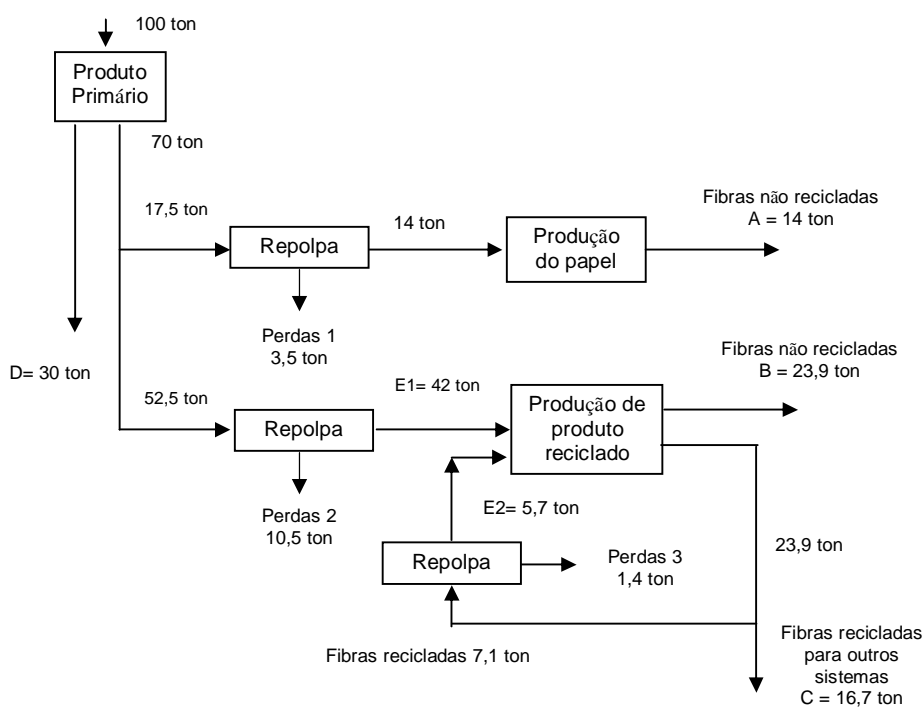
100 ton

Produto Primário

70 ton

17,5 ton

Repolpa

14 ton

Produção do papel

Fibras não recicladas
A = 14 ton

Perdas 1
3,5 ton

D= 30 ton

Fibras não recicladas
B = 23,9 ton

E1= 42 ton

52,5 ton

Repolpa

Produção de produto reciclado

Perdas 2
10,5 ton

E2= 5,7 ton

23,9 ton

Repolpa

Perdas 3
1,4 ton

Fibras recicladas 7,1 ton

Fibras recicladas para outros sistemas
C = 16,7 ton